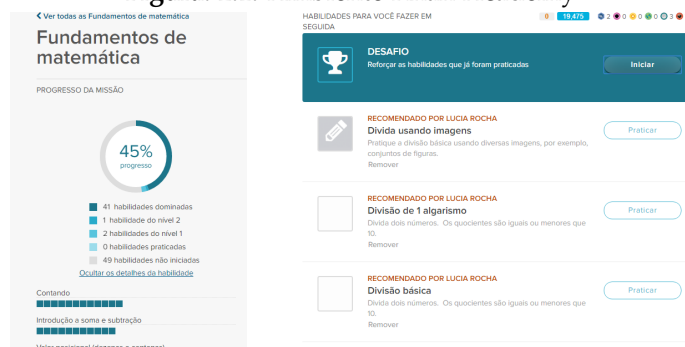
< Ver todas as Fundamentos de matemática

Fundamentos de matemática

PROGRESSO DA MISSÃO

45%
progresso

41 habilidades dominadas
1 habilidade do nível 2
2 habilidades do nível 1
0 habilidades praticadas
49 habilidades não iniciadas
Ocultar os detalhes da habilidade

Contando

Introdução a soma e subtração

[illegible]

HABILIDADES PARA VOCÊ FAZER EM SEGUIDA

0 19,475 2 0 0 0 3

DESAFIO
Reforçar as habilidades que já foram praticadas
Iniciar

RECOMENDADO POR LUCIA ROCHA
Divida usando imagens
Pratique a divisão básica usando diversas imagens, por exemplo, conjuntos de figuras.
Remover
Praticar

RECOMENDADO POR LUCIA ROCHA
Divisão de 1 algarismo
Divida dois números. Os quocientes são iguais ou menores que 10.
Remover
Praticar

RECOMENDADO POR LUCIA ROCHA
Divisão básica
Divida dois números. Os quocientes são iguais ou menores que 10.
Remover
Praticar